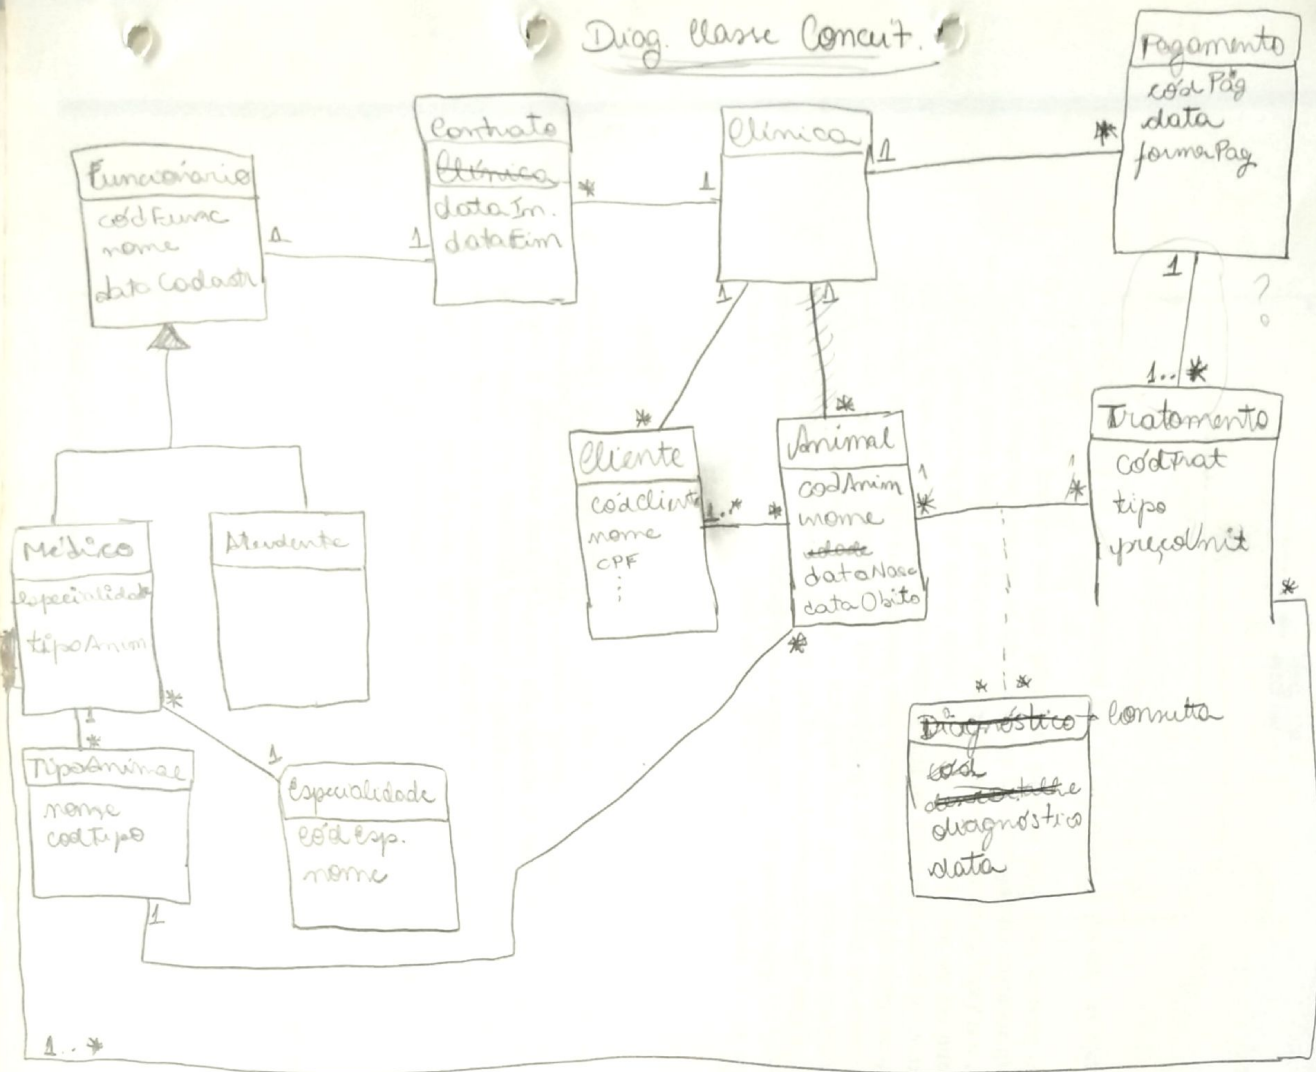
Diag. Classe Conceit.

Pagamento
cód Pag
data
formaPag

Contrato
Clínica
dataIn.
dataFim

Clínica

Funcionario
códFunc
nome
data Cadastr

1 1
\* 1
1 \*
1
?
1..\*

Cliente
códCliente
nome
CPF
⋮

Animal
codAnim
nome
idade
dataNasc
dataObito

Tratamento
códTrat
tipo
preçoUnit

1 1 \* \* 1..\* \* 1 \* \*

Médico
especialidade
tipoAnim

Atendente

TipoAnimal
nome
codTipo

Especialidade
cód Esp.
nome

Diagnóstico Consulta
cód
detalhe
diagnóstico
data

1 \* \* 1 \* \* \* 1 1..\*